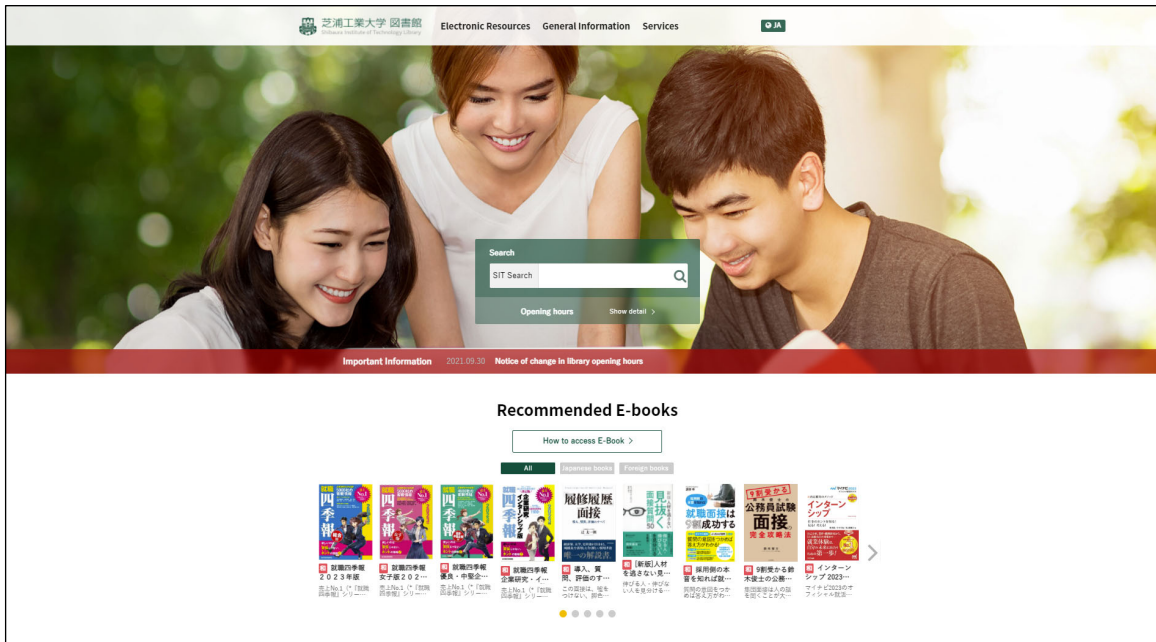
芝浦工業大学 図書館
Shibaura Institute of Technology Library

Electronic Resources General Information Services

JA

Search

SIT Search

Opening hours Show detail >

Important Information 2021.09.30 Notice of change in library opening hours

Recommended E-books

How to access E-Book >

All Japanese books Foreign books

就職四季報 2023年版
売上No.1（*「就職四季報」シリー…

就職四季報 女子版202…
売上No.1（*「就職四季報」シリー…

就職四季報 優良・中堅企…
売上No.1（*「就職四季報」シリー…

就職四季報 企業研究・イ…
売上No.1（*「就職四季報」シリー…

導入、質問、評価の手…
この面接は、君をつかない…

【新版】人材を逃さない見…
伸びる人・伸びない人を見分ける…

採用側の本音を知れば就…
質問の意図をつかめば答え方がわ…

9割受かる鈴木俊士の公務…
受面接は人の話を聞くことが大…

インターンシップ 2023…
マイナビ2023のオフィシャル就活…